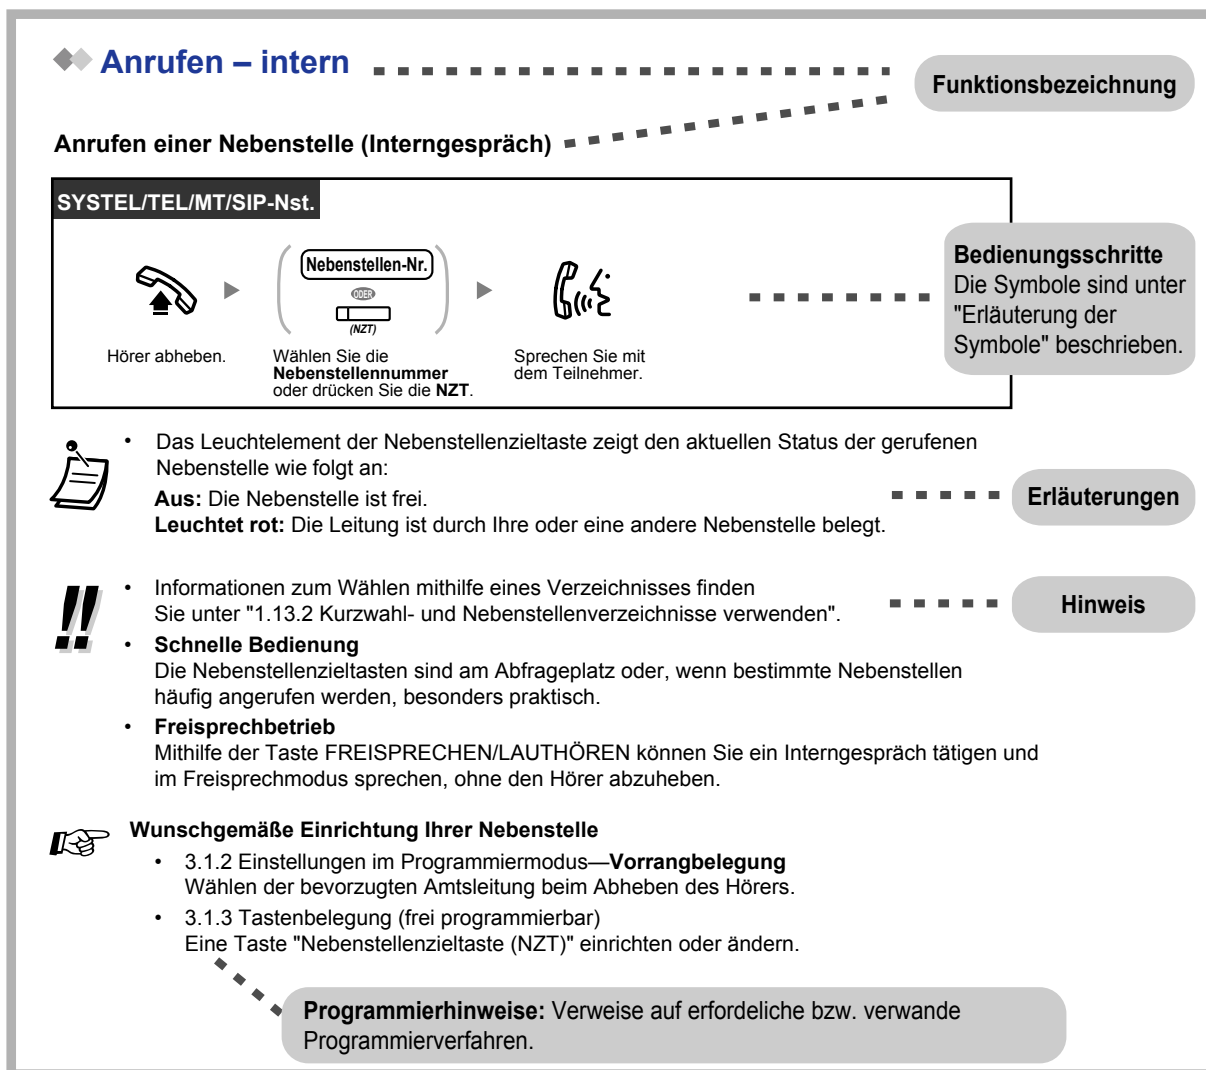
Anrufen – intern

Funktionsbezeichnung

Anrufen einer Nebenstelle (Interngespräch)

SYSTEL/TEL/MT/SIP-Nst.

Nebenstellen-Nr.

ODER

(NZT)

Hörer abheben.

Wählen Sie die **Nebenstellennummer** oder drücken Sie die **NZT**.

Sprechen Sie mit dem Teilnehmer.

**Bedienungsschritte**
Die Symbole sind unter "Erläuterung der Symbole" beschrieben.

• Das Leuchtelement der Nebenstellenzieltaste zeigt den aktuellen Status der gerufenen Nebenstelle wie folgt an:
**Aus:** Die Nebenstelle ist frei.
**Leuchtet rot:** Die Leitung ist durch Ihre oder eine andere Nebenstelle belegt.

Erläuterungen

• Informationen zum Wählen mithilfe eines Verzeichnisses finden Sie unter "1.13.2 Kurzwahl- und Nebenstellenverzeichnisse verwenden".

Hinweis

• **Schnelle Bedienung**
Die Nebenstellenzieltasten sind am Abfrageplatz oder, wenn bestimmte Nebenstellen häufig angerufen werden, besonders praktisch.

• **Freisprechbetrieb**
Mithilfe der Taste FREISPRECHEN/LAUTHÖREN können Sie ein Interngespräch tätigen und im Freisprechmodus sprechen, ohne den Hörer abzuheben.

**Wunschgemäße Einrichtung Ihrer Nebenstelle**

• 3.1.2 Einstellungen im Programmiermodus—**Vorrangbelegung**
Wählen der bevorzugten Amtsleitung beim Abheben des Hörers.

• 3.1.3 Tastenbelegung (frei programmierbar)
Eine Taste "Nebenstellenzieltaste (NZT)" einrichten oder ändern.

**Programmierhinweise:** Verweise auf erfordeliche bzw. verwande Programmierverfahren.